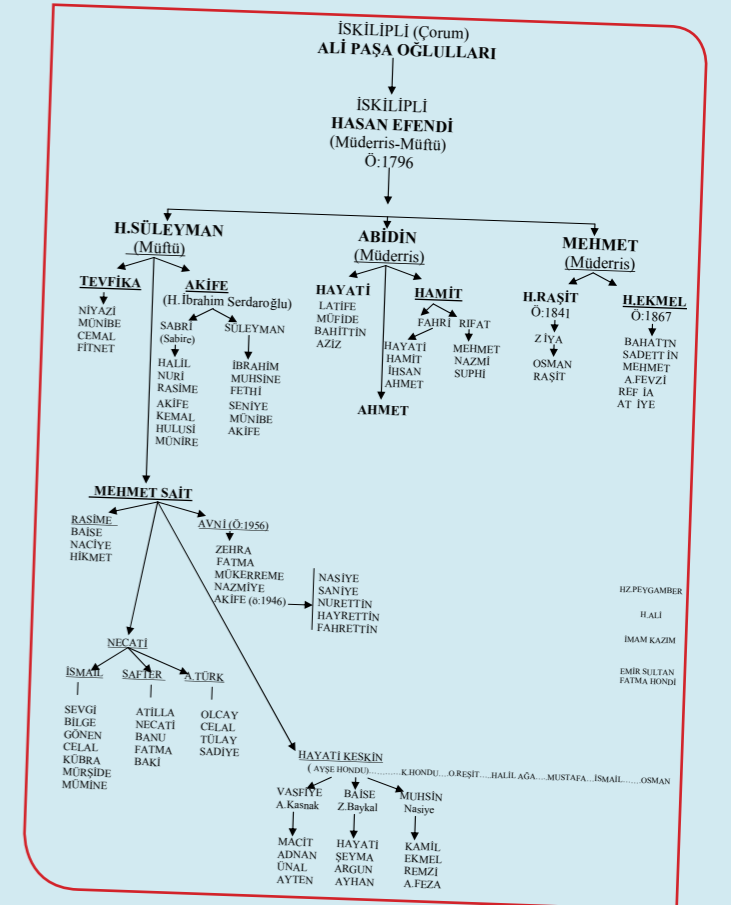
İSKİLİPLİ (Çorum)
ALİ PAŞA OĞLULLARI

İSKİLİPLİ
HASAN EFENDİ
(Müderris-Müftü)
Ö:1796

H.SÜLEYMAN
(Müftü)

TEVFİKA
NİYAZİ
MÜNİBE
CEMAL
FİTNET

AKİFE
(H. İbrahim Serdaroğlu)

SABRİ
(Sabire)
HALİL
NURİ
RASİME
AKİFE
KEMAL
HULUSİ
MÜNİRE

SÜLEYMAN
İBRAHİM
MUHSİNE
FETHİ
SENİYE
MÜNİBE
AKİFE

ABİDİN
(Müderris)

HAYATİ
LATİFE
MÜFİDE
BAHİTTİN
AZİZ

HAMİT
FAHRİ
HAYATİ
HAMİT
İHSAN
AHMET

RIFAT
MEHMET
NAZMİ
SUPHİ

AHMET

MEHMET
(Müderris)

H.RAŞİT
Ö:1841
Z İYA
OSMAN
RAŞİT

H.EKMEL
Ö:1867
BAHATTN
SADETT İN
MEHMET
A.FEVZİ
REF İA
AT İYE

MEHMET SAİT

RASİME
BAİSE
NACİYE
HİKMET

AVNİ (Ö:1956)
ZEHRA
FATMA
MÜKERREME
NAZMİYE
AKİFE (ö:1946)

NASİYE
SANİYE
NURETTİN
HAYRETTİN
FAHRETTİN

HZ.PEYGAMBER
H.ALİ
İMAM KAZIM
EMİR SULTAN
FATMA HONDİ

NECATİ

İSMAİL
SEVGİ
BİLGE
GÖNEN
CELAL
KÜBRA
MÜRŞİDE
MÜMİNE

SAFTER
ATİLLA
NECATİ
BANU
FATMA
BAKİ

A.TÜRK
OLCAY
CELAL
TÜLAY
SADİYE

HAYATİ KESKİN
( AYŞE HONDU)..............K.HONDU.....O.REŞİT.....HALİL AĞA.....MUSTAFA....İSMAİL.........OSMAN

VASFİYE
A.Kasnak
MACİT
ADNAN
ÜNAL
AYTEN

BAİSE
Z.Baykal
HAYATİ
ŞEYMA
ARGUN
AYHAN

MUHSİN
Nasiye
KAMİL
EKMEL
REMZİ
A.FEZA